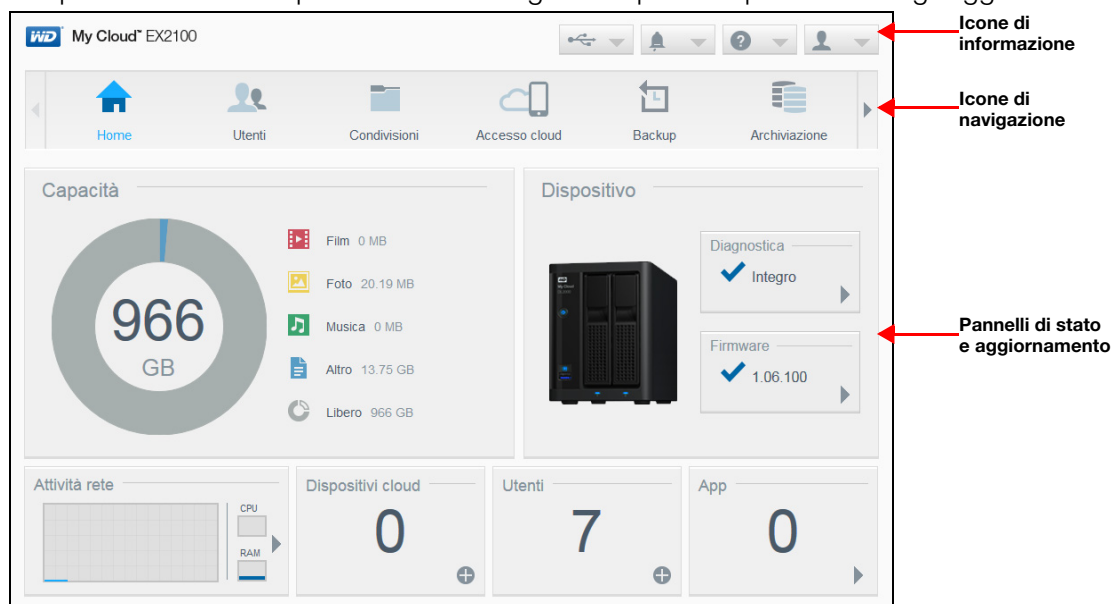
WD My Cloud™ EX2100

Icone di informazione

Home
Utenti
Condivisioni
Accesso cloud
Backup
Archiviazione

Icone di navigazione

Capacità

966
GB

Film 0 MB
Foto 20.19 MB
Musica 0 MB
Altro 13.75 GB
Libero 966 GB

Dispositivo

Diagnostica
Integro

Firmware
1.06.100

Pannelli di stato e aggiornamento

Attività rete
CPU
RAM

Dispositivi cloud
0

Utenti
7

App
0